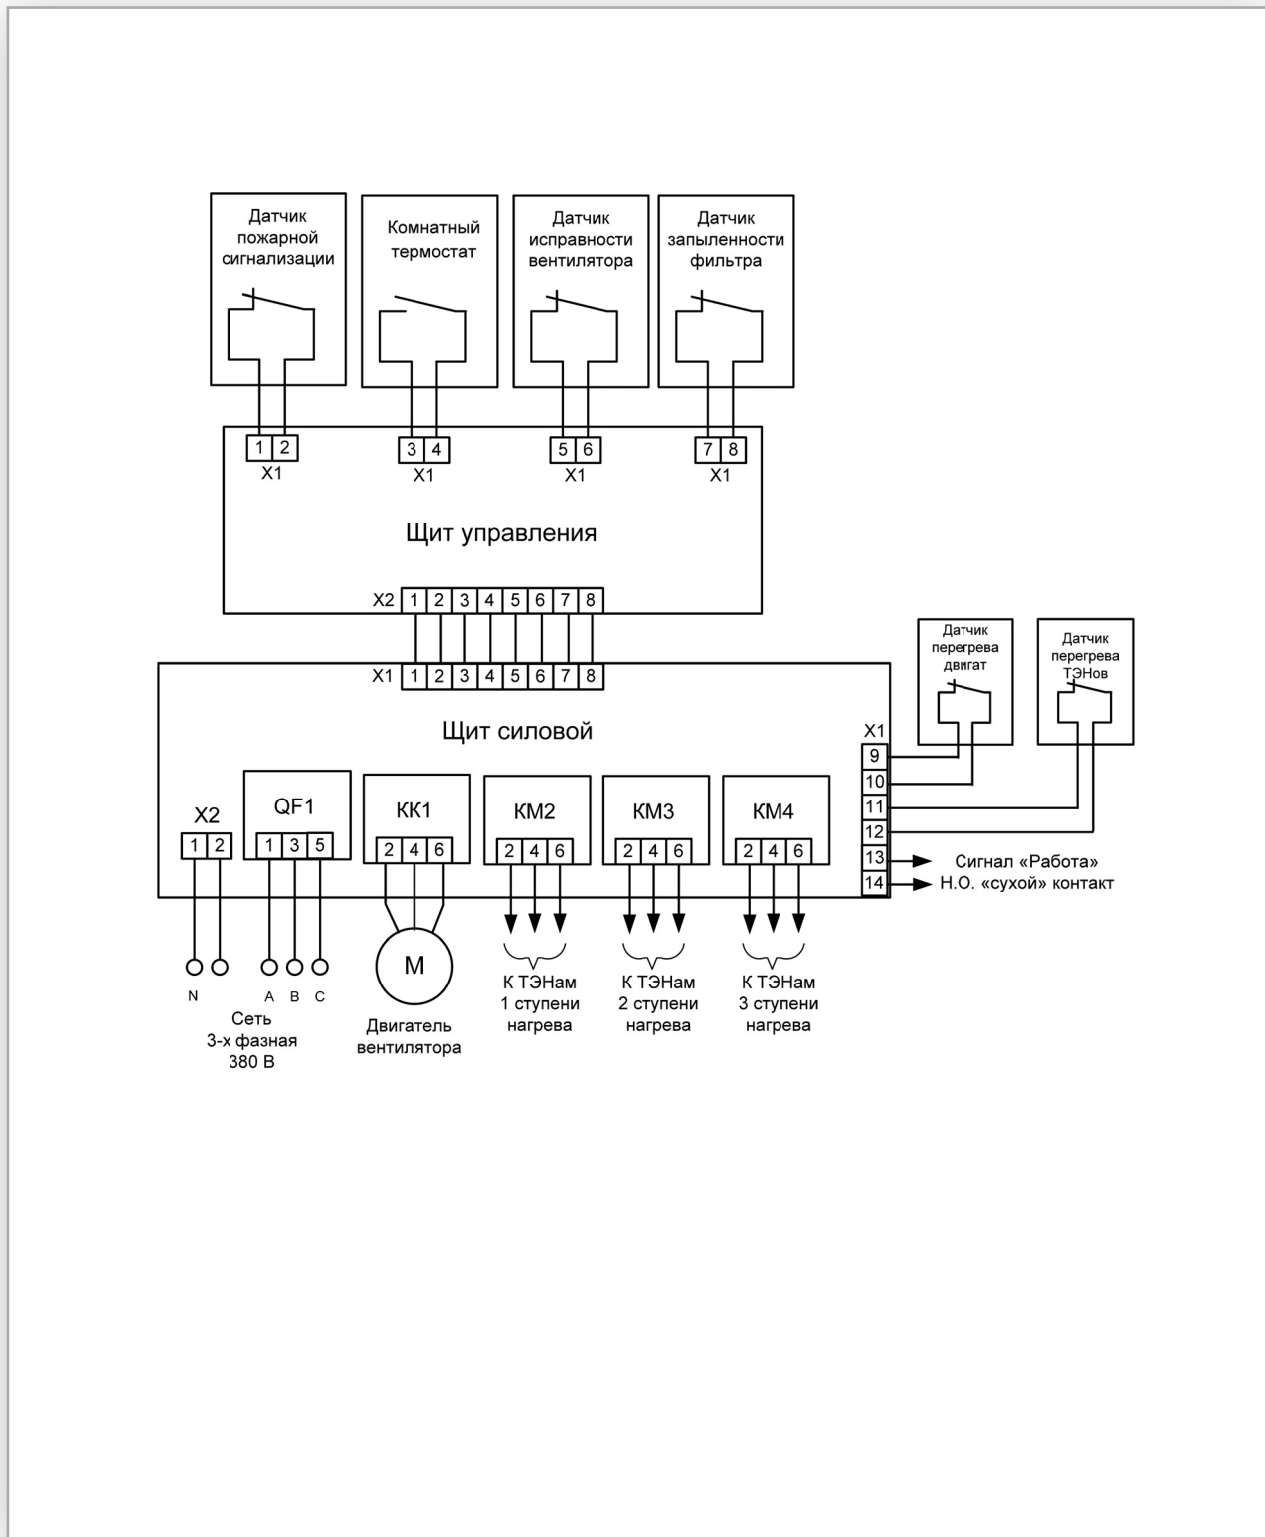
Датчик пожарной сигнализации

Комнатный термостат

Датчик исправности вентилятора

Датчик запыленности фильтра

1 2
X1

3 4
X1

5 6
X1

7 8
X1

Щит управления

X2 1 2 3 4 5 6 7 8

X1 1 2 3 4 5 6 7 8

Щит силовой

Датчик перегрева двигат

Датчик перегрева ТЭНов

X1
9
10
11
12
13
14

Сигнал «Работа»
Н.О. «сухой» контакт

X2
1 2

QF1
1 3 5

KK1
2 4 6

KM2
2 4 6

KM3
2 4 6

KM4
2 4 6

M

N

A B C

Сеть
3-х фазная
380 В

Двигатель вентилятора

К ТЭНам
1 ступени нагрева

К ТЭНам
2 ступени нагрева

К ТЭНам
3 ступени нагрева